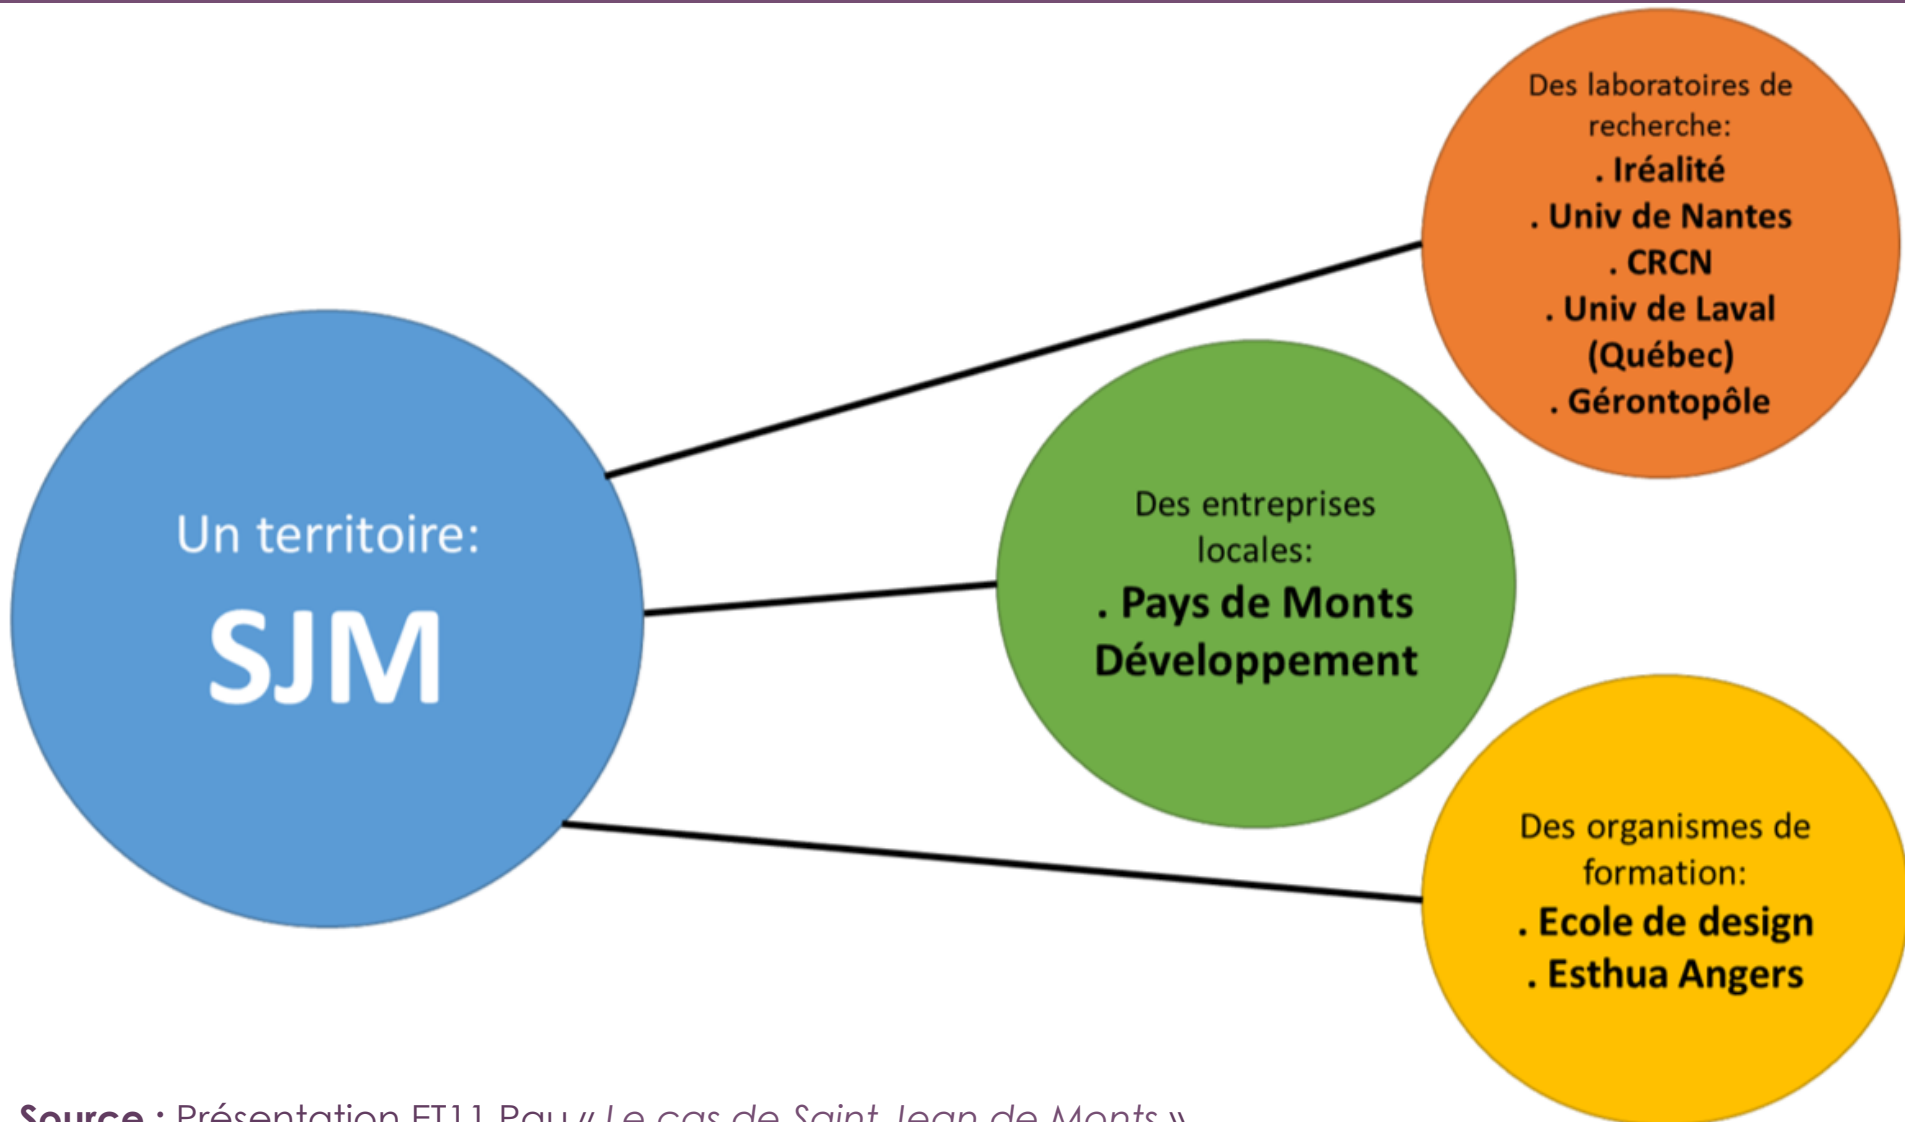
Un territoire:

SJM

Des laboratoires de recherche:
. Iréalité
. Univ de Nantes
. CRCN
. Univ de Laval (Québec)
. Gérontopôle

Des entreprises locales:
. Pays de Monts Développement

Des organismes de formation:
. Ecole de design
. Esthua Angers

Source : Présentation ET11 Pau « Le cas de Saint Jean de Monts »